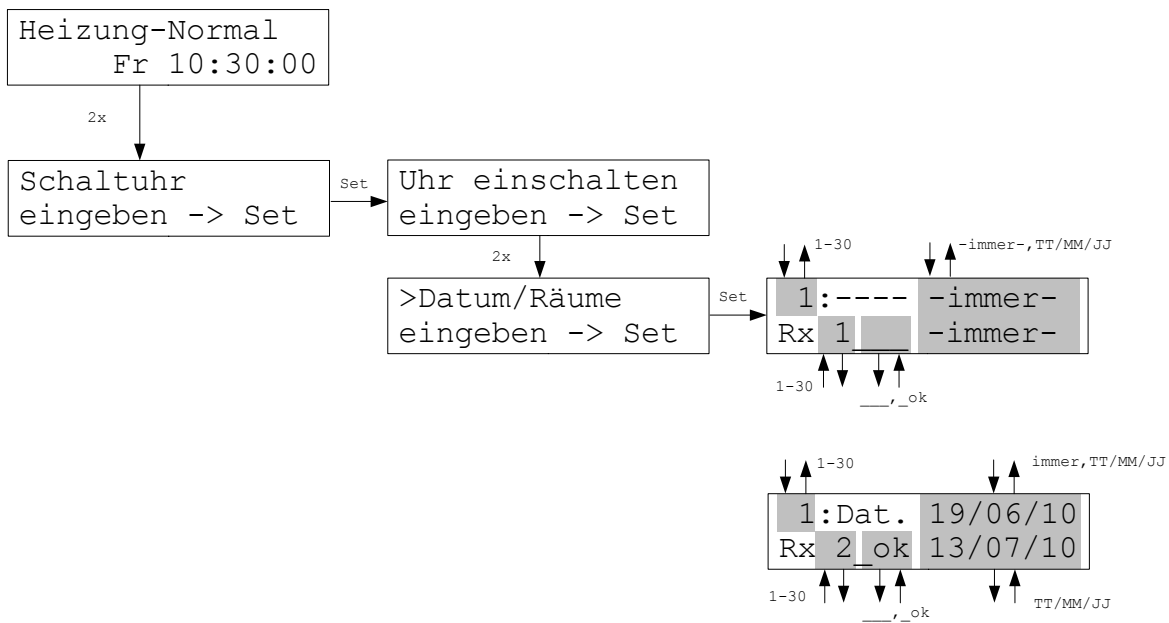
Heizung-Normal
Fr 10:30:00

2x

Schaltuhr
eingeben -> Set

Set

Uhr einschalten
eingeben -> Set

2x

>Datum/Räume
eingeben -> Set

Set

1-30

-immer-,TT/MM/JJ

1:---- -immer-
Rx 1___ -immer-

1-30

___,_ok

1-30

immer,TT/MM/JJ

1:Dat. 19/06/10
Rx 2_ok 13/07/10

1-30

___,_ok

TT/MM/JJ